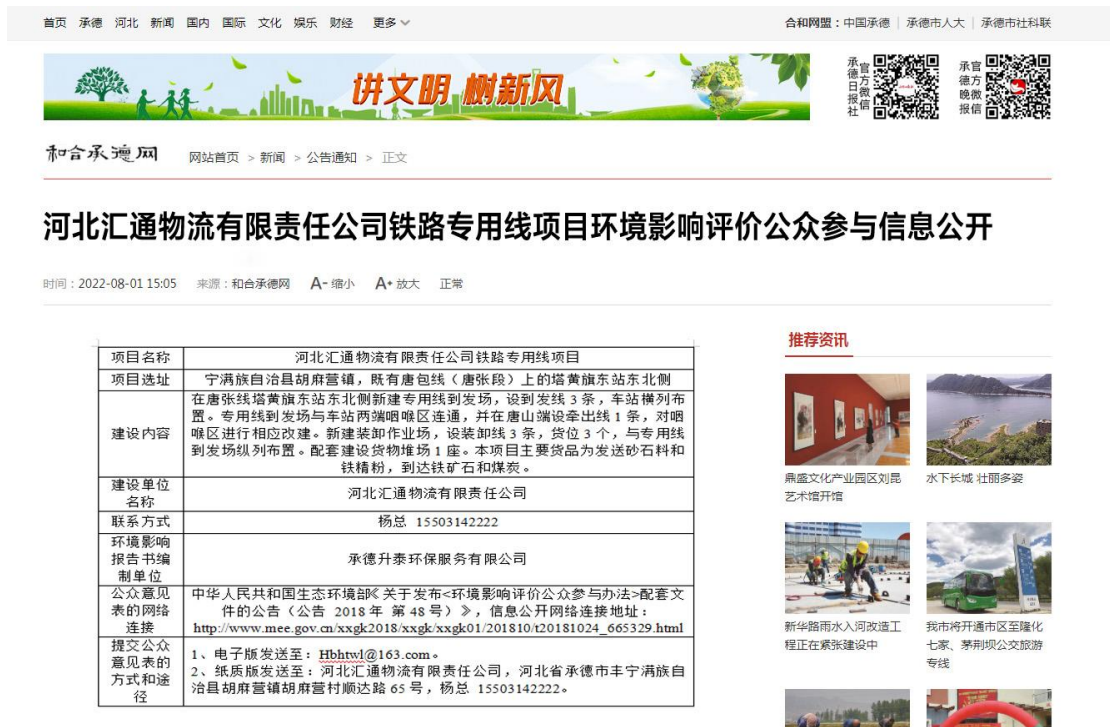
首页 承德 河北 新闻 国内 国际 文化 娱乐 财经 更多

合和网盟：中国承德 | 承德市人大 | 承德市社科联

讲文明 树新风

承德日报社官方微信

承德晚报官方微信

和合承德网 网站首页 > 新闻 > 公告通知 > 正文

河北汇通物流有限责任公司铁路专用线项目环境影响评价公众参与信息公开

时间：2022-08-01 15:05 来源：和合承德网 A- 缩小 A+ 放大 正常

| 项目名称 | 河北汇通物流有限责任公司铁路专用线项目 |
|---|---|
| 项目选址 | 宁满族自治县胡麻营镇，既有唐包线（唐张段）上的塔黄旗东站东北侧 |
| 建设内容 | 在唐张线塔黄旗东站东北侧新建专用线到发场，设到发线 3 条，车站横列布置。专用线到发场与车站两端咽喉区连通，并在唐山端设牵出线 1 条，对咽喉区进行相应改建。新建装卸作业场，设装卸线 3 条，货位 3 个，与专用线到发场纵列布置。配套建设货物堆场 1 座。本项目主要货品为发送砂石料和铁精粉，到达铁矿石和煤炭。 |
| 建设单位名称 | 河北汇通物流有限责任公司 |
| 联系方式 | 杨总 15503142222 |
| 环境影响报告书编制单位 | 承德升泰环保服务有限公司 |
| 公众意见表的网络连接 | 中华人民共和国生态环境部《关于发布<环境影响评价公众参与办法>配套文件的公告（公告 2018年 第 48 号）》，信息公开网络连接地址：http://www.mee.gov.cn/xxgk2018/xxgk/xxgk01/201810/t20181024_665329.html |
| 提交公众意见表的方式和途径 | 1、电子版发送至：Hbhtwl@163.com。2、纸质版发送至：河北汇通物流有限责任公司，河北省承德市丰宁满族自治县胡麻营镇胡麻营村顺达路 65 号，杨总 15503142222。 |

推荐资讯

鼎盛文化产业园区刘昆艺术馆开馆

水下长城 壮丽多姿

新华路雨水入河改造工程正在紧张建设中

我市将开通市区至隆化七家、茅荆坝公交旅游专线